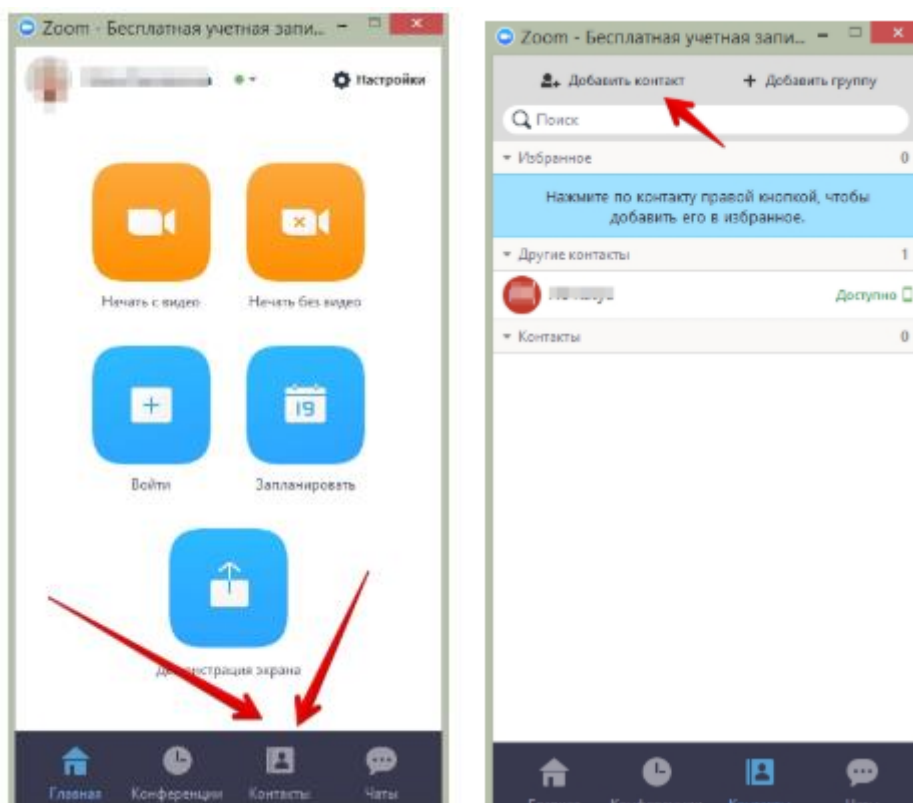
Zoom - Бесплатная учетная запи...

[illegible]

Настройки

Начать с видео

Начать без видео

Войти

19

Запланировать

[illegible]страция экрана

Главная

Конференции

Контакты

Чаты

Zoom - Бесплатная учетная запи...

Добавить контакт

Добавить группу

Поиск

Избранное

0

Нажмите по контакту правой кнопкой, чтобы добавить его в избранное.

Другие контакты

1

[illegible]

Доступно

Контакты

0